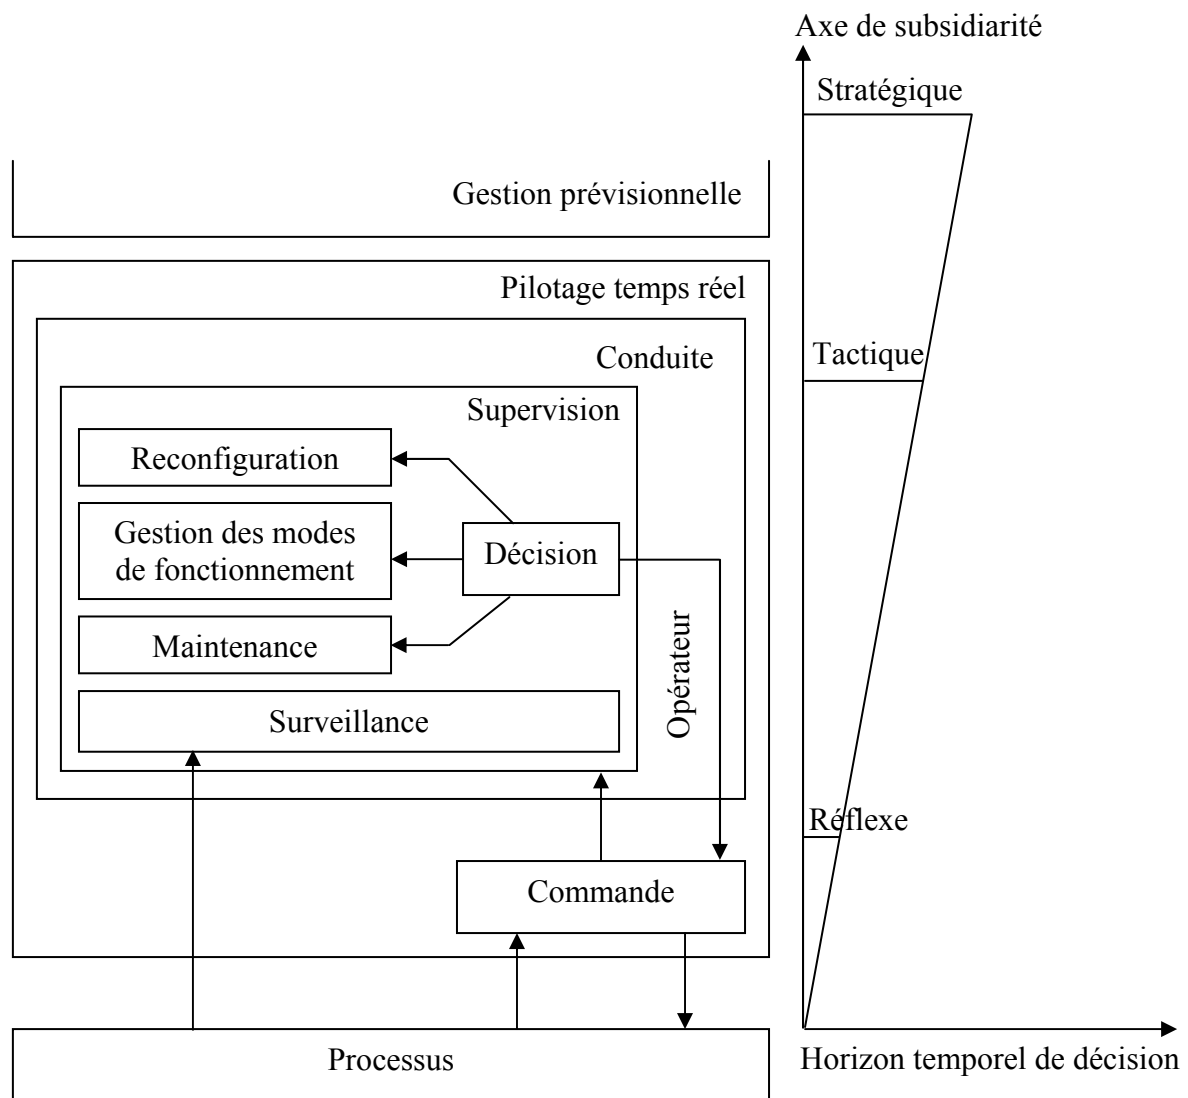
Axe de subsidiarité

Stratégique

Gestion prévisionnelle

Pilotage temps réel

Conduite

Tactique

Supervision

Reconfiguration

Gestion des modes de fonctionnement

Décision

Maintenance

Opérateur

Surveillance

Réflexe

Commande

Processus

Horizon temporel de décision